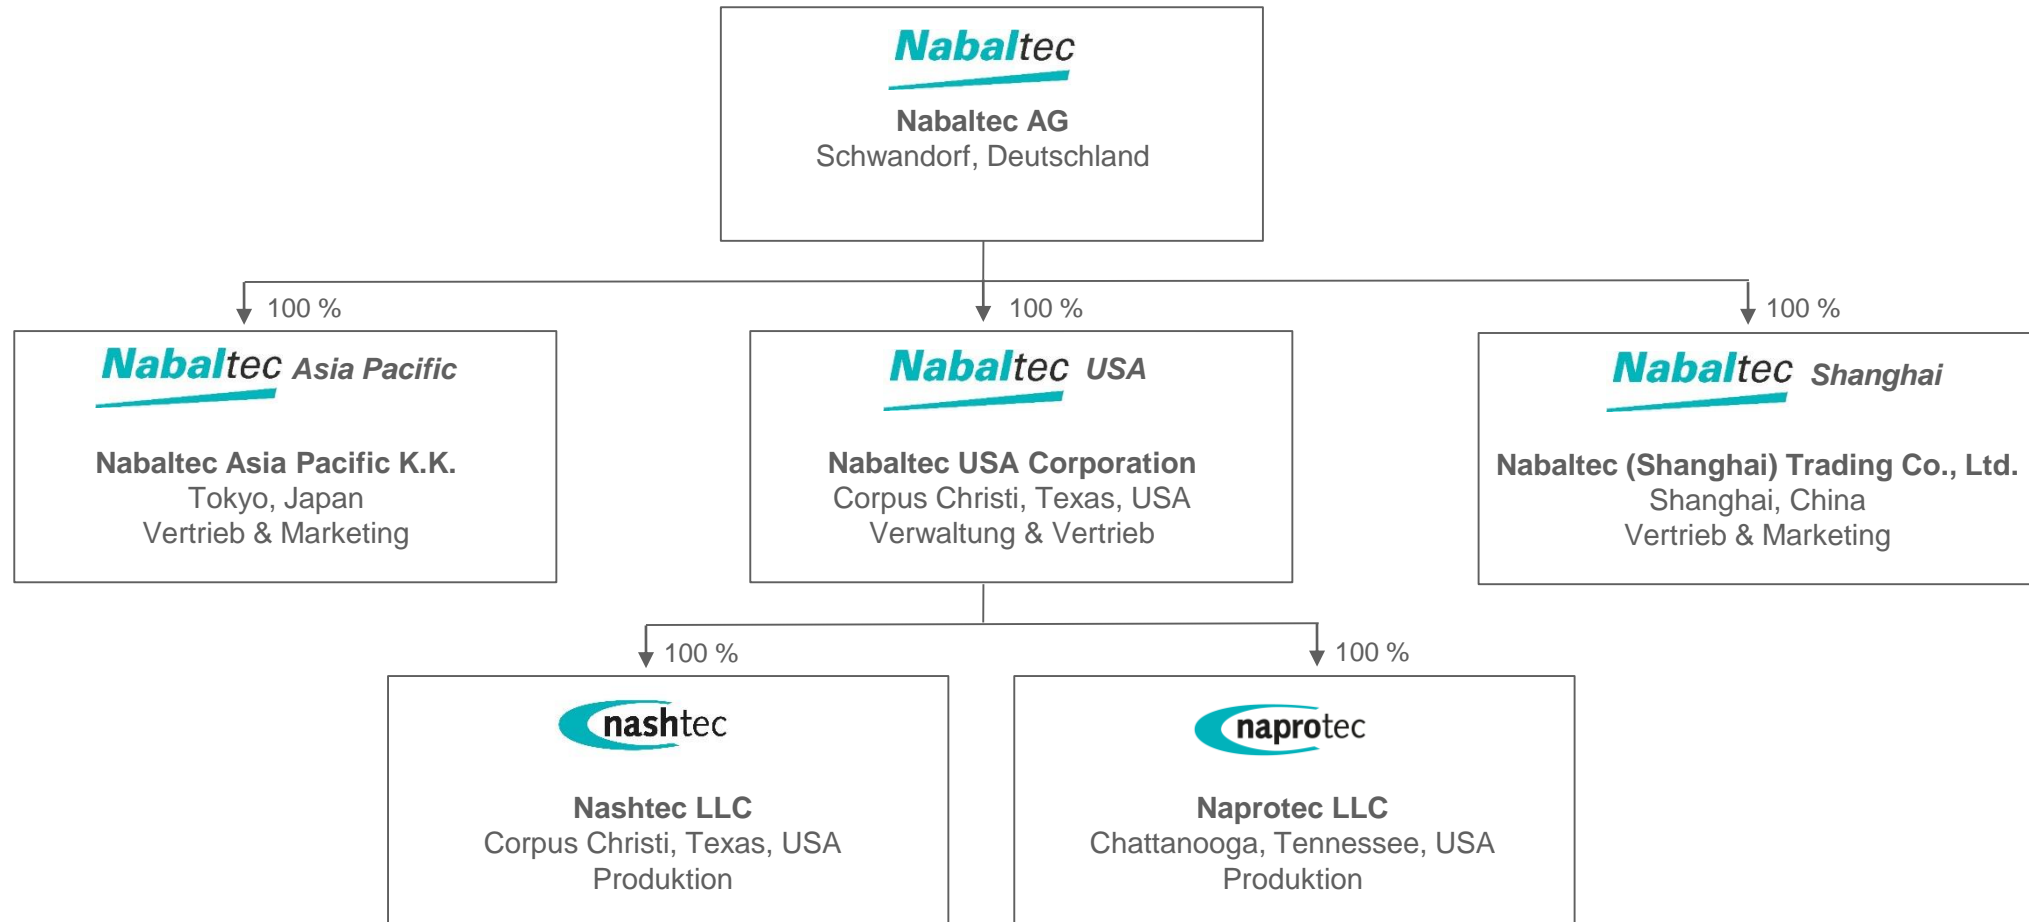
Nabaltec
Nabaltec AG
Schwandorf, Deutschland

100 %
Nabaltec Asia Pacific
Nabaltec Asia Pacific K.K.
Tokyo, Japan
Vertrieb & Marketing

100 %
Nabaltec USA
Nabaltec USA Corporation
Corpus Christi, Texas, USA
Verwaltung & Vertrieb

100 %
Nabaltec Shanghai
Nabaltec (Shanghai) Trading Co., Ltd.
Shanghai, China
Vertrieb & Marketing

100 %
nashtec
Nashtec LLC
Corpus Christi, Texas, USA
Produktion

100 %
naprotec
Naprotec LLC
Chattanooga, Tennessee, USA
Produktion